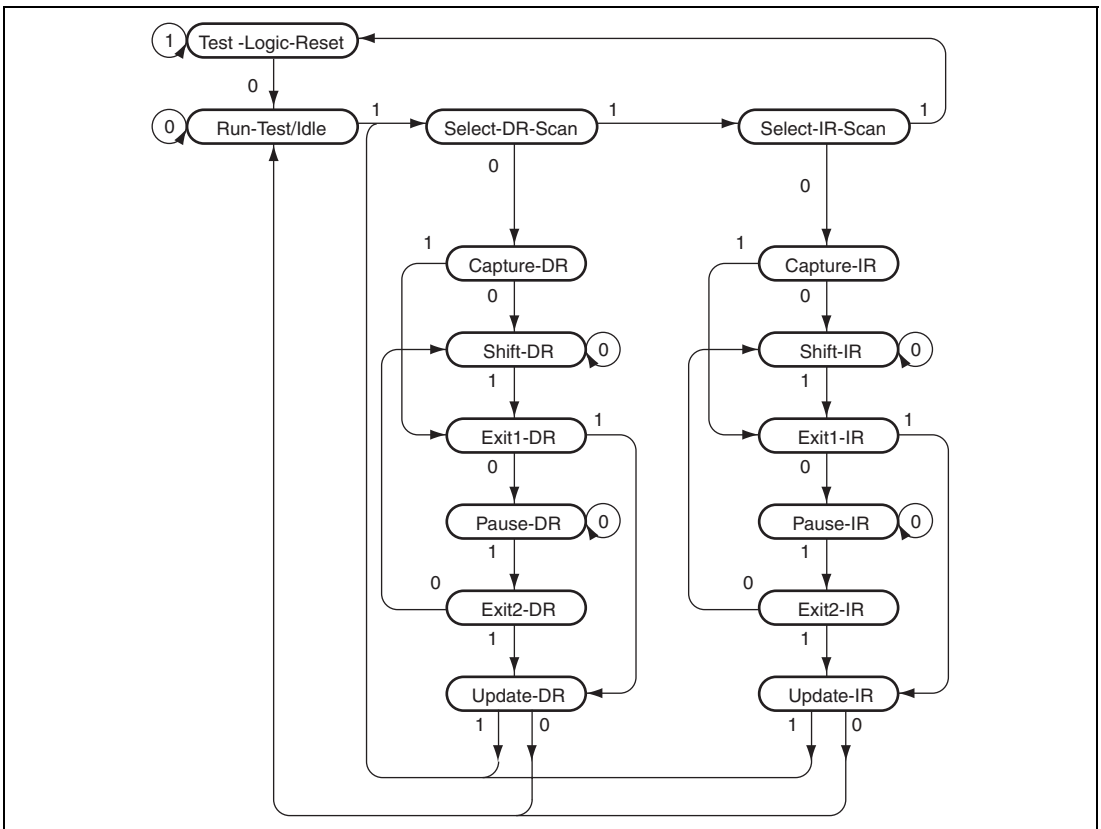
1 Test -Logic-Reset
0
0 Run-Test/Idle
1
Select-DR-Scan
1
Select-IR-Scan
1
0
0
1
Capture-DR
0
Shift-DR
0
1
Exit1-DR
1
0
Pause-DR
0
1
0
Exit2-DR
1
Update-DR
1
0
1
Capture-IR
0
Shift-IR
0
1
Exit1-IR
1
0
Pause-IR
0
1
0
Exit2-IR
1
Update-IR
1
0